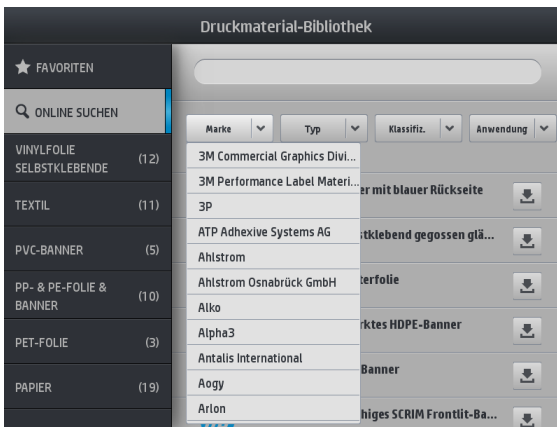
Druckmaterial-Bibliothek

FAVORITEN

ONLINE SUCHEN

VINYLFOLIE SELBSTKLEBENDE (12)

TEXTIL (11)

PVC-BANNER (5)

PP- & PE-FOLIE & BANNER (10)

PET-FOLIE (3)

PAPIER (19)

Marke

Typ

Klassifiz.

Anwendung

3M Commercial Graphics Divi...
3M Performance Label Materi...
3P
ATP Adhexive Systems AG
Ahlstrom
Ahlstrom Osnabrück GmbH
Alko
Alpha3
Antalis International
Aogy
Arlon

er mit blauer Rückseite

stklebend gegossen glä...

terfolie

rktes HDPE-Banner

Banner

higes SCRIM Frontlit-Ba...